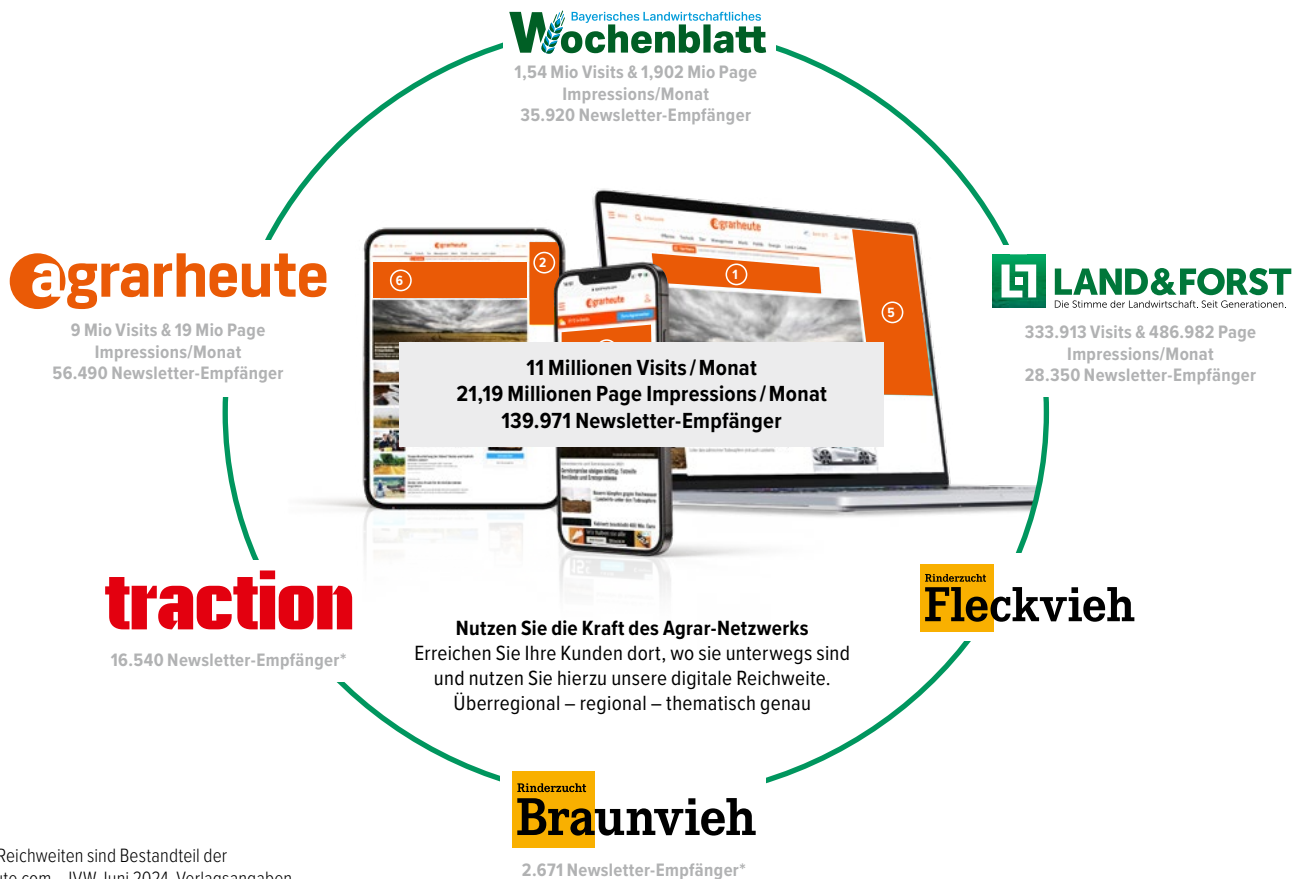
Bayerisches Landwirtschaftliches
Wochenblatt
1,54 Mio Visits & 1,902 Mio Page Impressions/Monat
35.920 Newsletter-Empfänger

agrarheute
9 Mio Visits & 19 Mio Page Impressions/Monat
56.490 Newsletter-Empfänger

LAND&FORST
Die Stimme der Landwirtschaft. Seit Generationen.
333.913 Visits & 486.982 Page Impressions/Monat
28.350 Newsletter-Empfänger

1
2
5
6

11 Millionen Visits / Monat
21,19 Millionen Page Impressions / Monat
139.971 Newsletter-Empfänger

traction
16.540 Newsletter-Empfänger*

Rinderzucht
Fleckvieh

Nutzen Sie die Kraft des Agrar-Netzwerks
Erreichen Sie Ihre Kunden dort, wo sie unterwegs sind und nutzen Sie hierzu unsere digitale Reichweite.
Überregional – regional – thematisch genau

Rinderzucht
Braunvieh
2.671 Newsletter-Empfänger*

Reichweiten sind Bestandteil der
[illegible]ute.com – IVW Juni 2024, Verlagsangaben